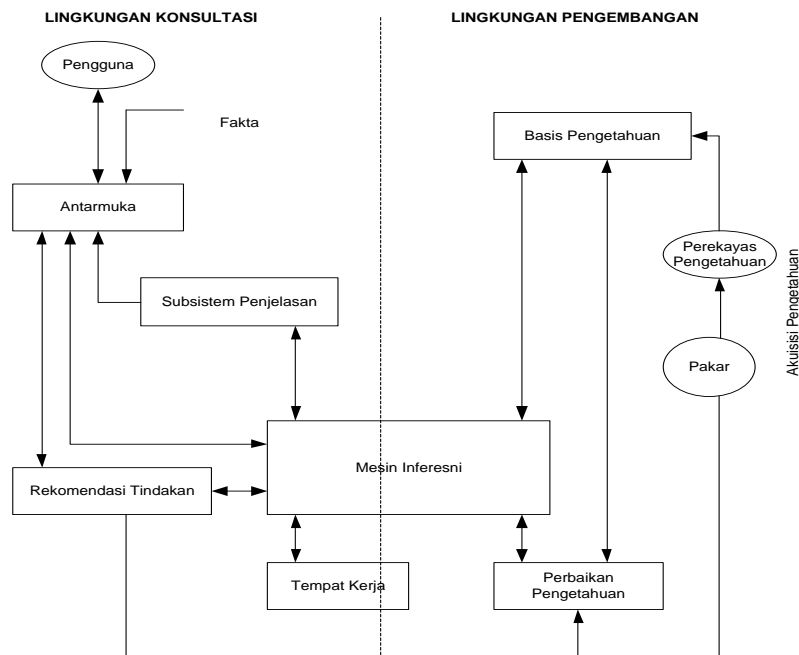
LINGKUNGAN KONSULTASI

LINGKUNGAN PENGEMBANGAN

Pengguna

Fakta

Basis Pengetahuan

Antarmuka

Perekayas Pengetahuan

Akuisisi Pengetahuan

Subsistem Penjelasan

Pakar

Mesin Inferesni

Rekomendasi Tindakan

Tempat Kerja

Perbaikan Pengetahuan